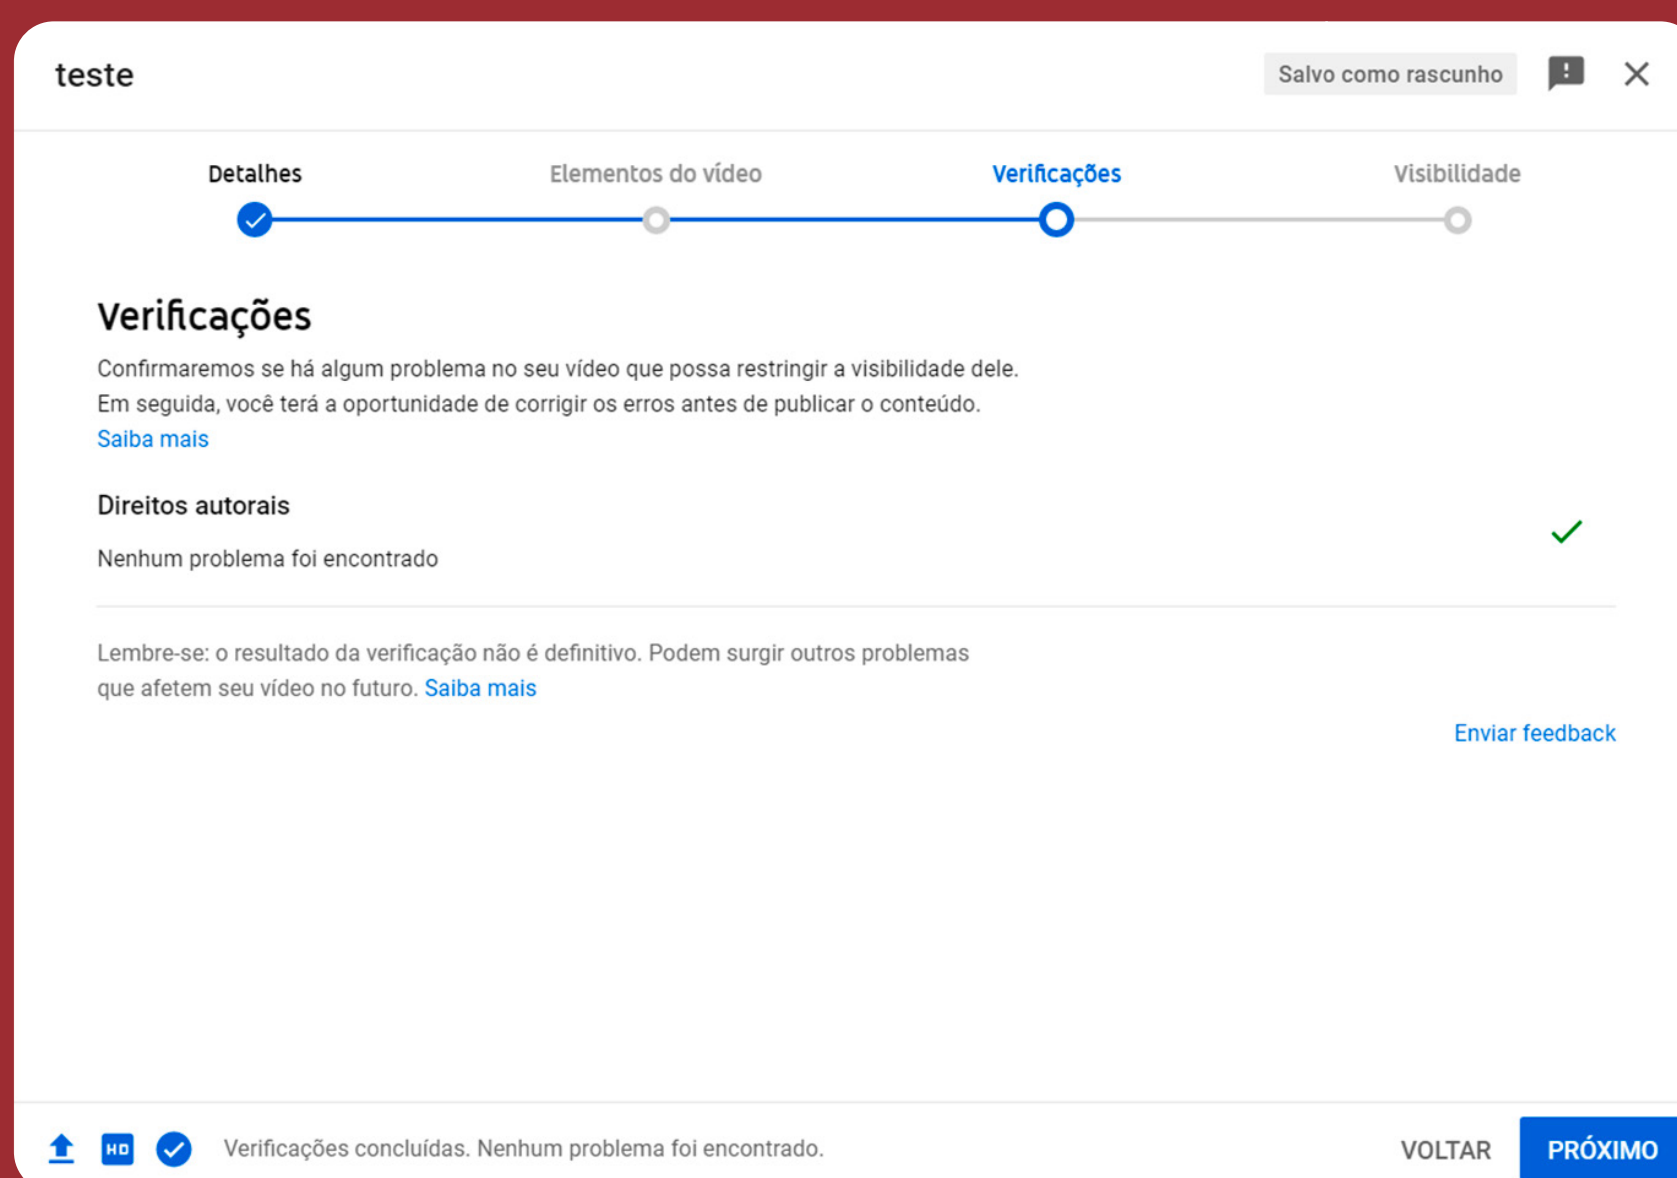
teste

Salvo como rascunho

Detalhes

Elementos do vídeo

Verificações

Visibilidade

Verificações

Confirmaremos se há algum problema no seu vídeo que possa restringir a visibilidade dele. Em seguida, você terá a oportunidade de corrigir os erros antes de publicar o conteúdo.
Saiba mais

Direitos autorais

Nenhum problema foi encontrado

Lembre-se: o resultado da verificação não é definitivo. Podem surgir outros problemas que afetem seu vídeo no futuro. Saiba mais

Enviar feedback

HD

Verificações concluídas. Nenhum problema foi encontrado.

VOLTAR

PRÓXIMO